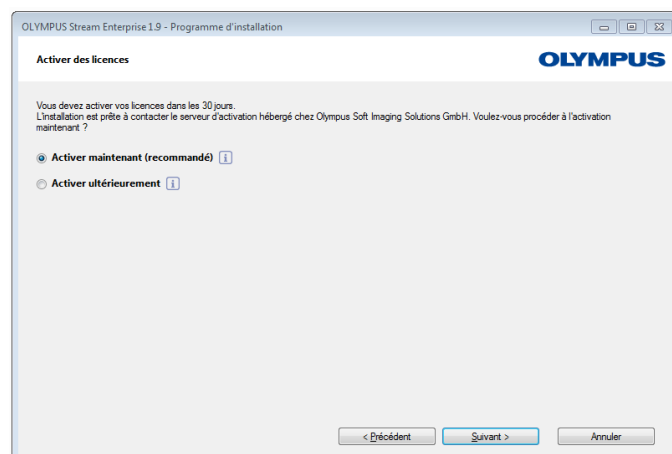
OLYMPUS Stream Enterprise 1.9 - Programme d'installation

Activer des licences

OLYMPUS

Vous devez activer vos licences dans les 30 jours.
L'installation est prête à contacter le serveur d'activation hébergé chez Olympus Soft Imaging Solutions GmbH. Voulez-vous procéder à l'activation maintenant ?

Activer maintenant (recommandé) i

Activer ultérieurement i

< Précédent
Suivant >
Annuler